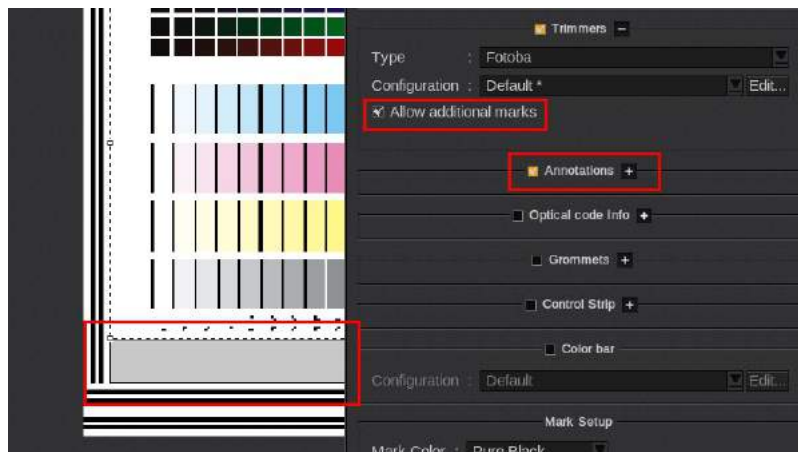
Trimmers

Type : Fotoba

Configuration : Default * Edit...

Allow additional marks

Annotations +

Optical code Info +

Grommets +

Control Strip +

Color bar

Configuration : Default Edit...

Mark Setup

Mark Color : Pure Black